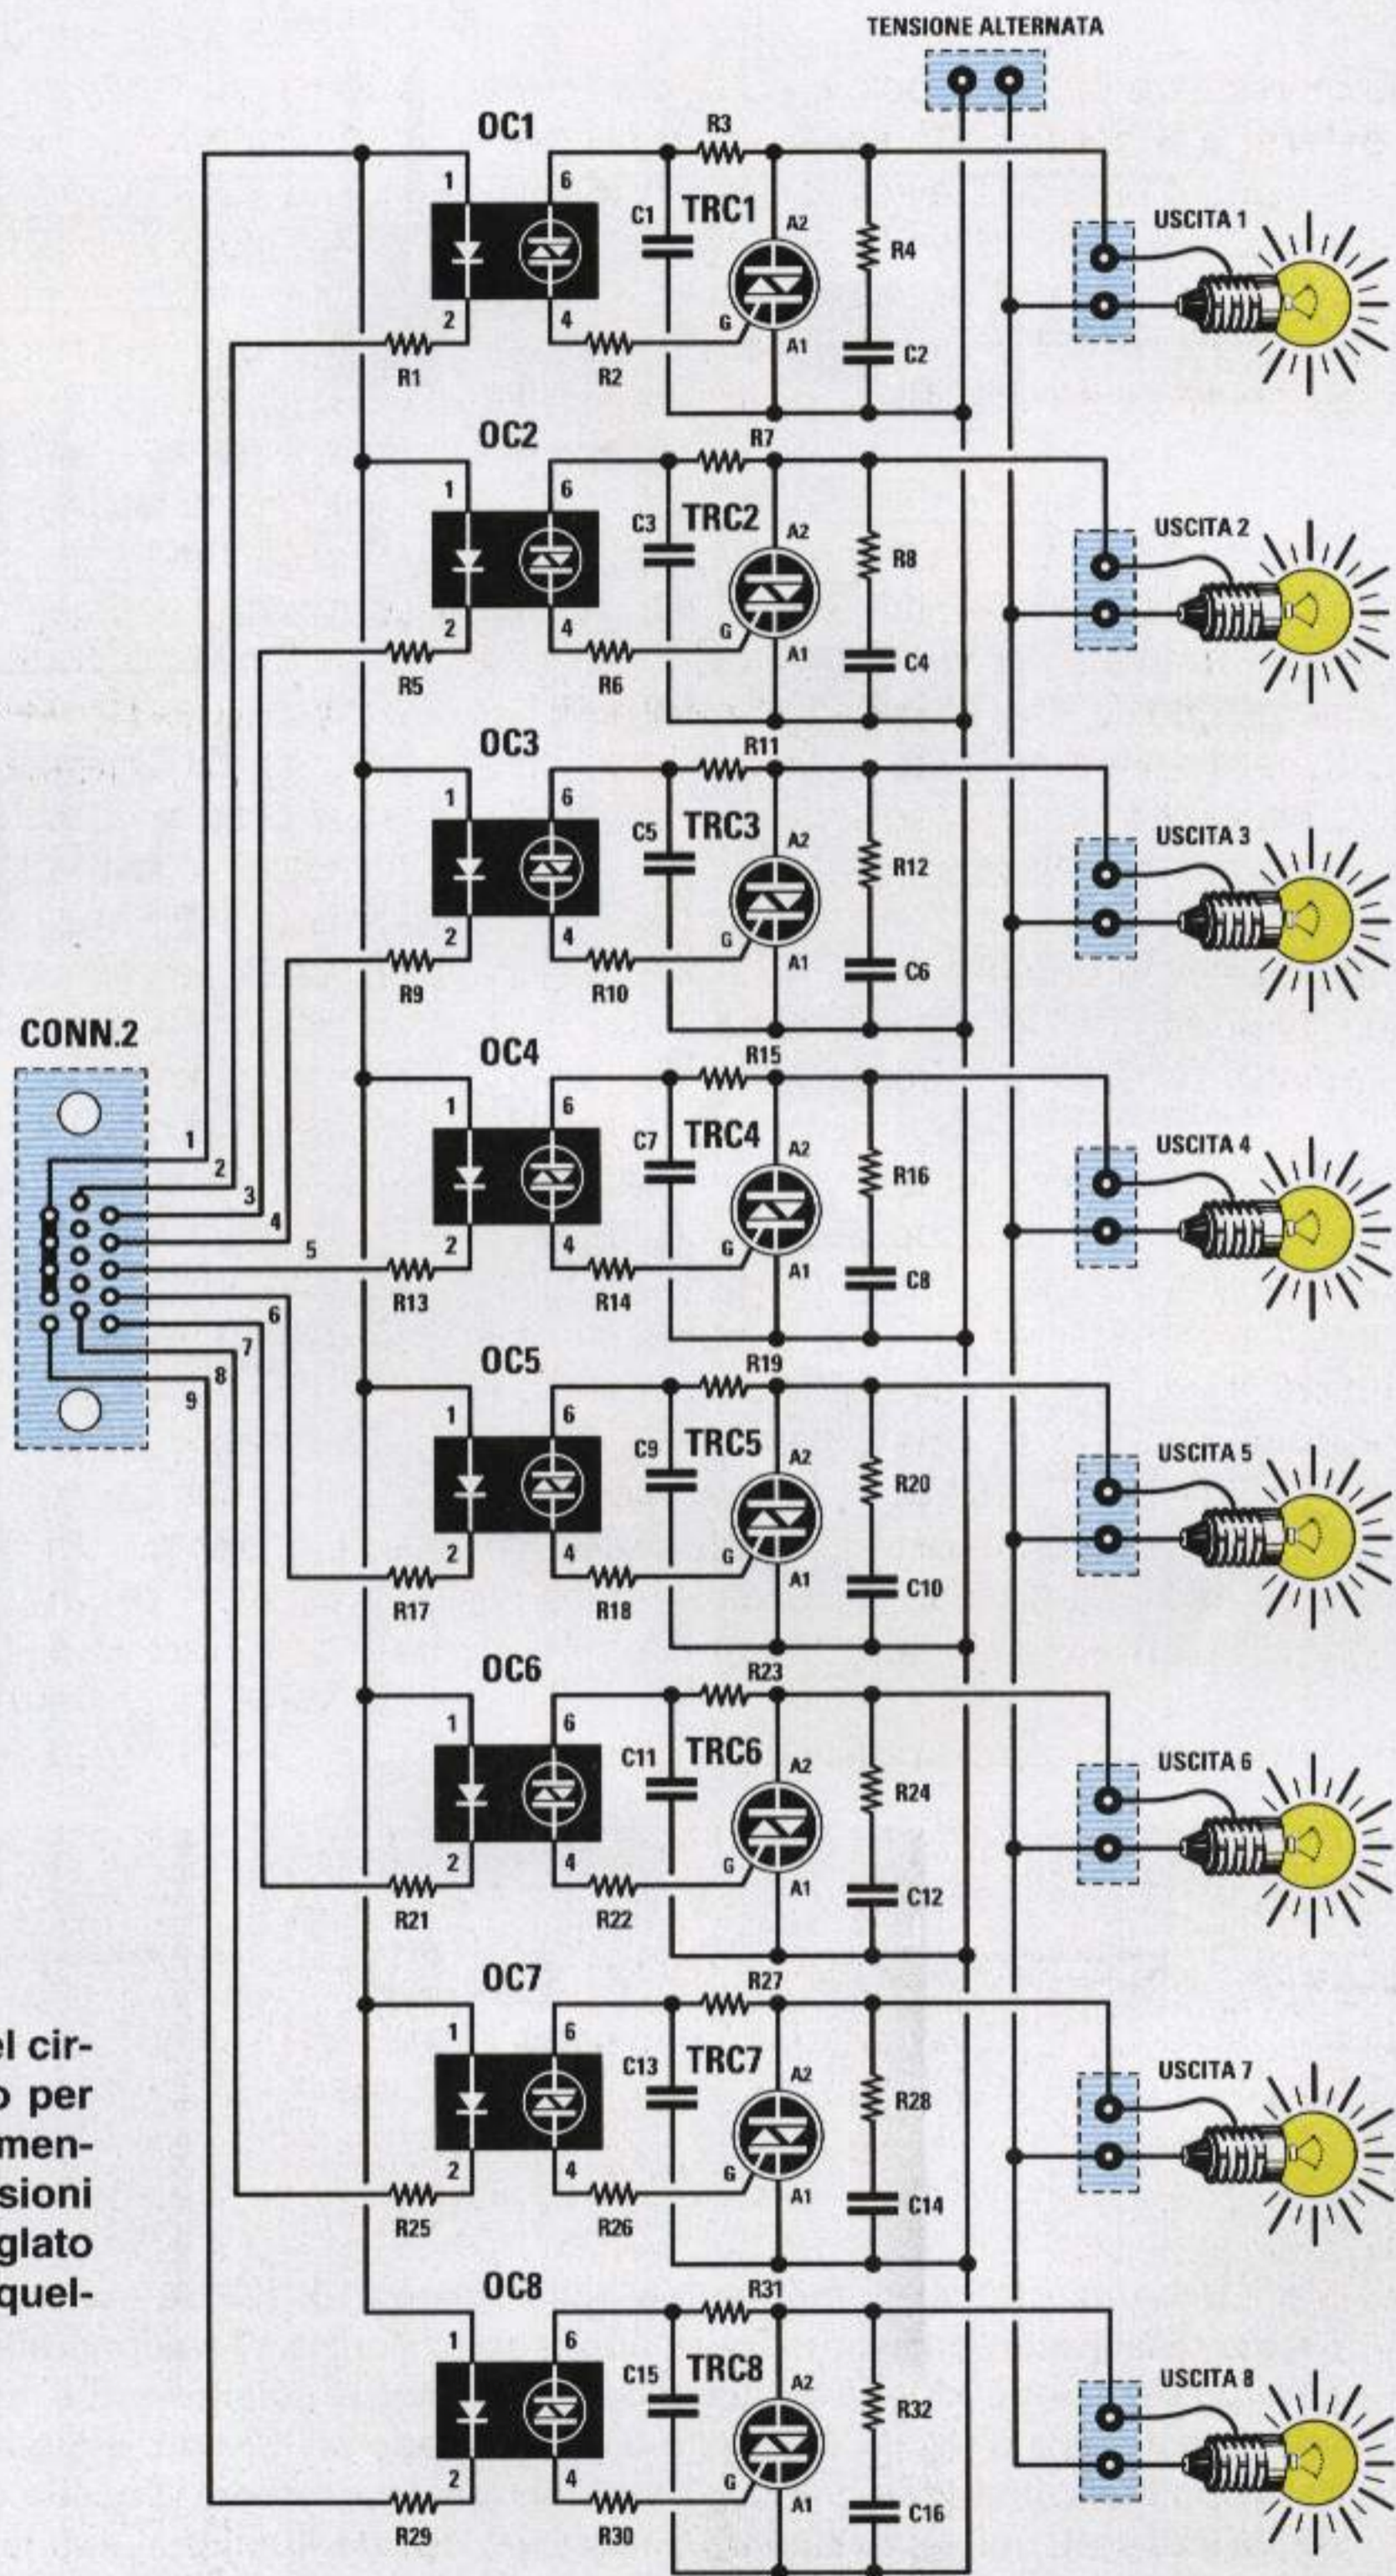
TENSIONE ALTERNATA

OC1
R3
1
6
C1
TRC1
A2
R4
USCITA 1
2
4
G
R1
R2
A1
C2

OC2
R7
1
6
C3
TRC2
A2
R8
USCITA 2
2
4
G
R5
R6
A1
C4

OC3
R11
1
6
C5
TRC3
A2
R12
USCITA 3
2
4
G
R9
R10
A1
C6

CONN.2
1
2
3
4
5
6
7
8
9

OC4
R15
1
6
C7
TRC4
A2
R16
USCITA 4
2
4
G
R13
R14
A1
C8

OC5
R19
1
6
C9
TRC5
A2
R20
USCITA 5
2
4
G
R17
R18
A1
C10

OC6
R23
1
6
C11
TRC6
A2
R24
USCITA 6
2
4
G
R21
R22
A1
C12

el cir- o per men- sioni glato quel-

OC7
R27
1
6
C13
TRC7
A2
R28
USCITA 7
2
4
G
R25
R26
A1
C14

OC8
R31
1
6
C15
TRC8
A2
R32
USCITA 8
2
4
G
R29
R30
A1
C16